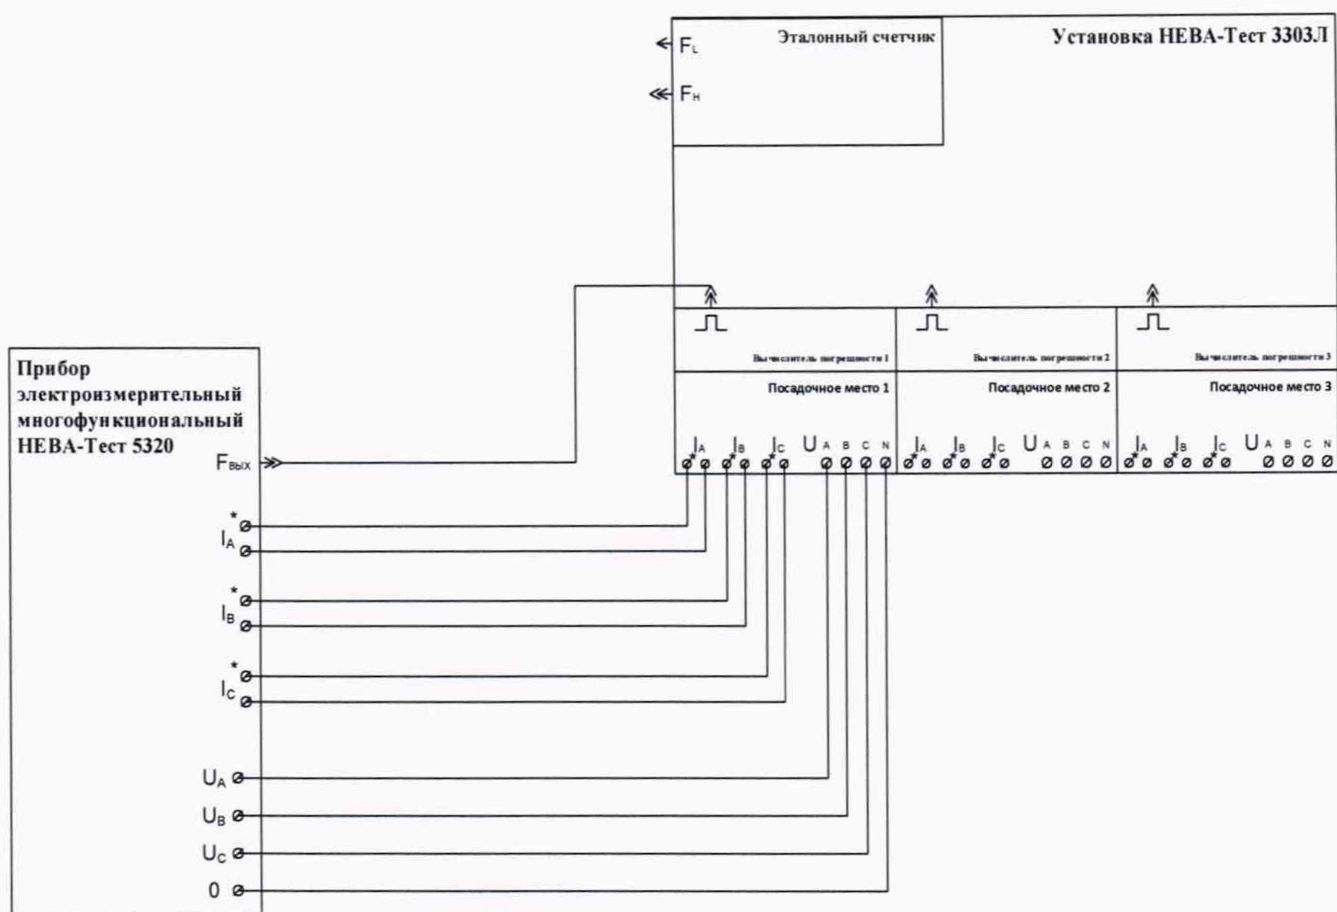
$F_L$

$F_H$

Эталонный счетчик

Установка НЕВА-Тест 3303Л

Вычислитель погрешности 1

Посадочное место 1

$I_A$ $I_B$ $I_C$ U A B C N

Вычислитель погрешности 2

Посадочное место 2

$I_A$ $I_B$ $I_C$ U A B C N

Вычислитель погрешности 3

Посадочное место 3

$I_A$ $I_B$ $I_C$ U A B C N

Прибор электроизмерительный многофункциональный НЕВА-Тест 5320

$F_{вых}$

$I_A$

$I_B$

$I_C$

$U_A$

$U_B$

$U_C$

0